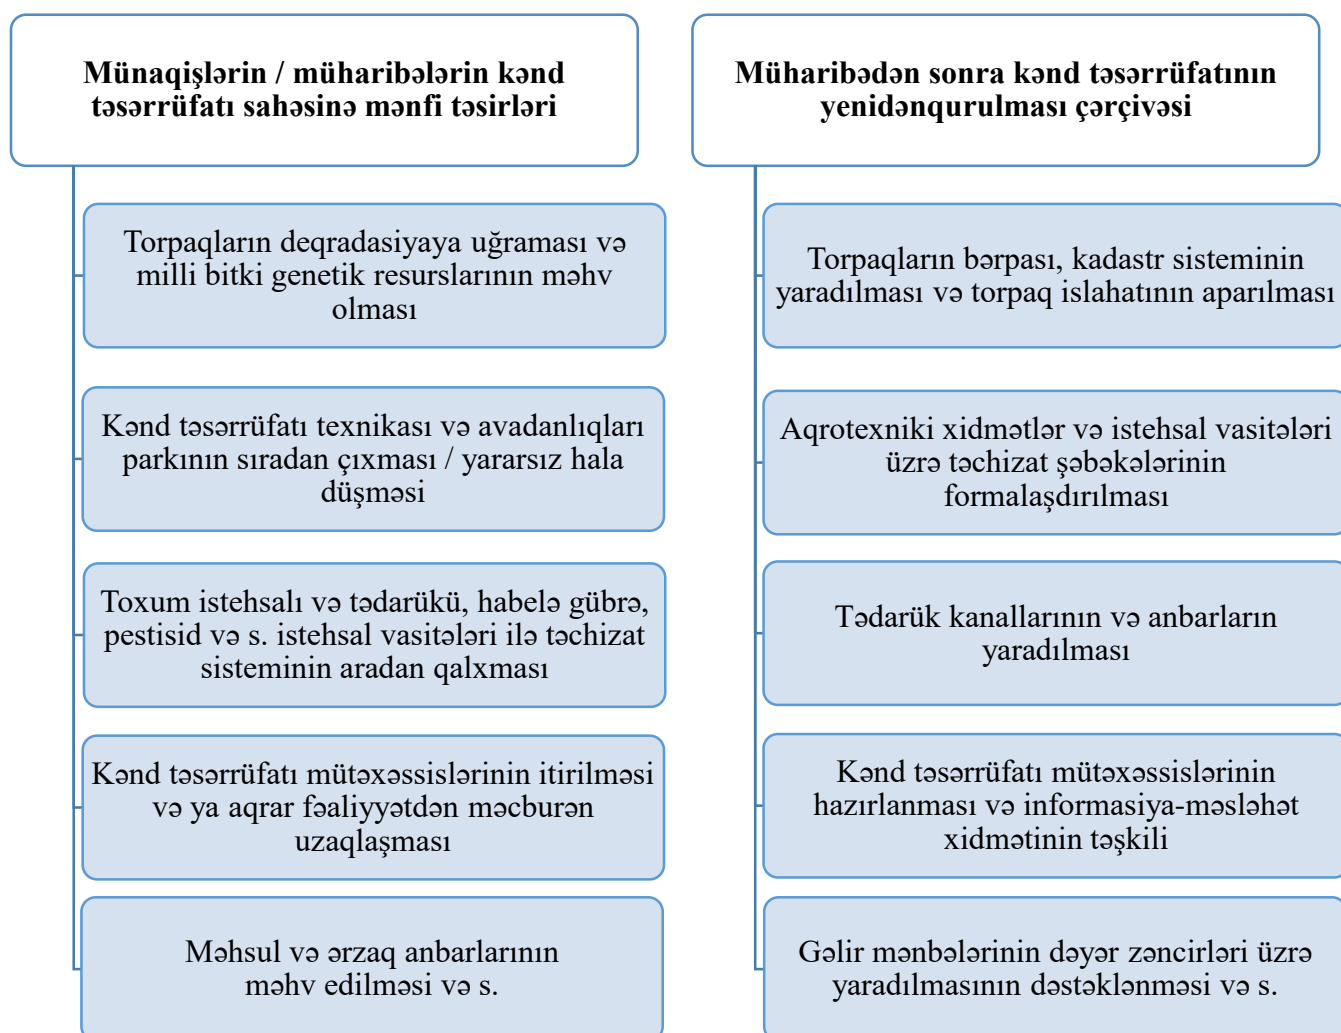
Münaqişlərin / müharibələrin kənd təsərrüfatı sahəsinə mənfi təsirləri

Torpaqların deqradasiyaya uğraması və milli bitki genetik resurslarının məhv olması

Kənd təsərrüfatı texnikası və avadanlıqları parkının sıradan çıxması / yararsız hala düşməsi

Toxum istehsalı və tədarükü, habelə gübrə, pestisid və s. istehsal vasitələri ilə təchizat sisteminin aradan qalxması

Kənd təsərrüfatı mütəxəssislərinin itirilməsi və ya aqrar fəaliyyətdən məcburən uzaqlaşması

Məhsul və ərzaq anbarlarının məhv edilməsi və s.

Müharibədən sonra kənd təsərrüfatının yenidənqurulması çərçivəsi

Torpaqların bərpası, kadastr sisteminin yaradılması və torpaq islahatının aparılması

Aqrotexniki xidmətlər və istehsal vasitələri üzrə təchizat şəbəkələrinin formalaşdırılması

Tədarük kanallarının və anbarların yaradılması

Kənd təsərrüfatı mütəxəssislərinin hazırlanması və informasiya-məsləhət xidmətinin təşkili

Gəlir mənbələrinin dəyər zəncirləri üzrə yaradılmasının dəstəklənməsi və s.